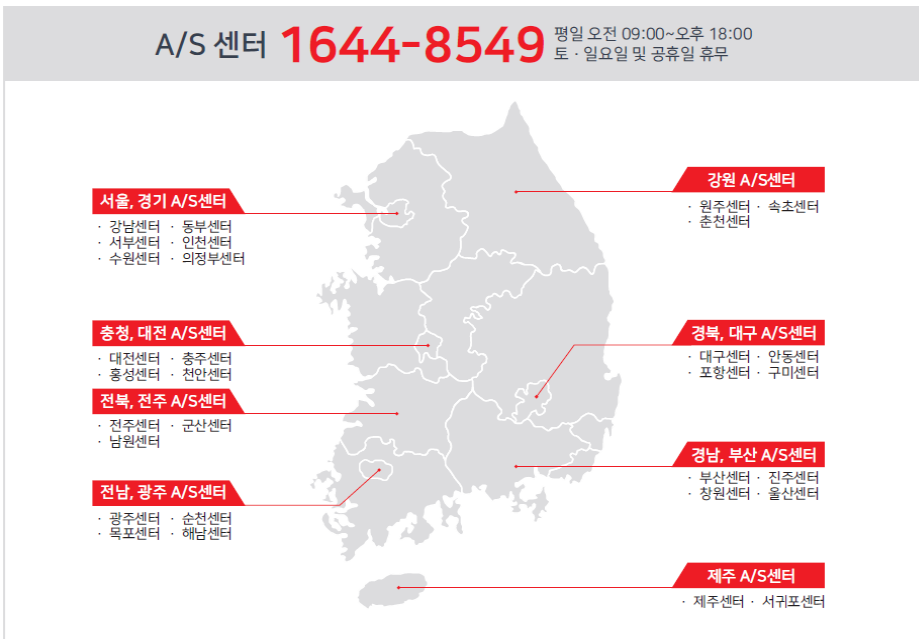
A/S 센터 1644-8549 평일 오전 09:00~오후 18:00
토 · 일요일 및 공휴일 휴무

서울, 경기 A/S센터
· 강남센터 · 동부센터
· 서부센터 · 인천센터
· 수원센터 · 의정부센터

충청, 대전 A/S센터
· 대전센터 · 충주센터
· 홍성센터 · 천안센터

전북, 전주 A/S센터
· 전주센터 · 군산센터
· 남원센터

전남, 광주 A/S센터
· 광주센터 · 순천센터
· 목포센터 · 해남센터

강원 A/S센터
· 원주센터 · 속초센터
· 춘천센터

경북, 대구 A/S센터
· 대구센터 · 안동센터
· 포항센터 · 구미센터

경남, 부산 A/S센터
· 부산센터 · 진주센터
· 창원센터 · 울산센터

제주 A/S센터
· 제주센터 · 서귀포센터